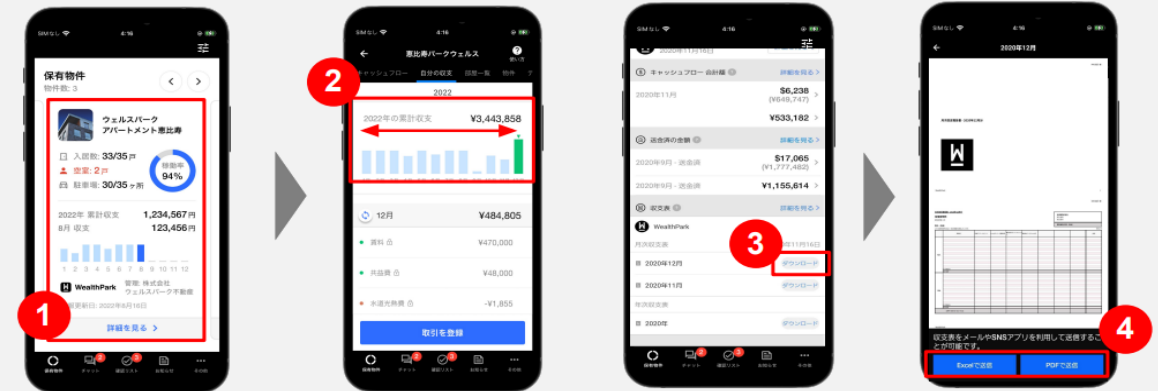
SIMなし 4:16

保有物件
物件数: 3

ウェルスパーク アパートメント恵比寿

入居数: 33/35戸
空室: 2戸
駐車場: 30/35ヶ所
稼働率 94%

2022年 累計収支 1,234,567円
8月 収支 123,456円

1 2 3 4 5 6 7 8 9 10 11 12

WealthPark
管理: 株式会社 ウェルスパーク不動産

詳細を見る >

1

保有物件 チャット 確認リスト お知らせ その他

SIMなし 4:16

恵比寿パークウェルス
使い方

キャッシュフロー 月別の収支 履歴一覧 物件

2

2022

2022年の累計収支 ¥3,443,858

12月 ¥484,805

賃料 ¥470,000
共益費 ¥48,000
水道光熱費 -¥1,855

取引を登録

保有物件 チャット 確認リスト お知らせ その他

SIMなし 4:16

キャッシュフロー 合計額 詳細を見る >
2020年11月 $6,238 (¥649,747) ¥533,182

送金済の金額 詳細を見る >
2020年9月・送金済 $17,065 (¥1,777,482)
2020年9月・送金済 ¥1,155,614

収支表 詳細を見る >
WealthPark
月次収支表 11月16日
2020年12月 ダウンロード
2020年11月 ダウンロード
年次収支表
2020年 ダウンロード

3

保有物件 チャット 確認リスト お知らせ その他

2020年12月

W

収支表をメールやSNSアプリを利用して送信することが可能です。

4

Excelで送信 PDFで送信